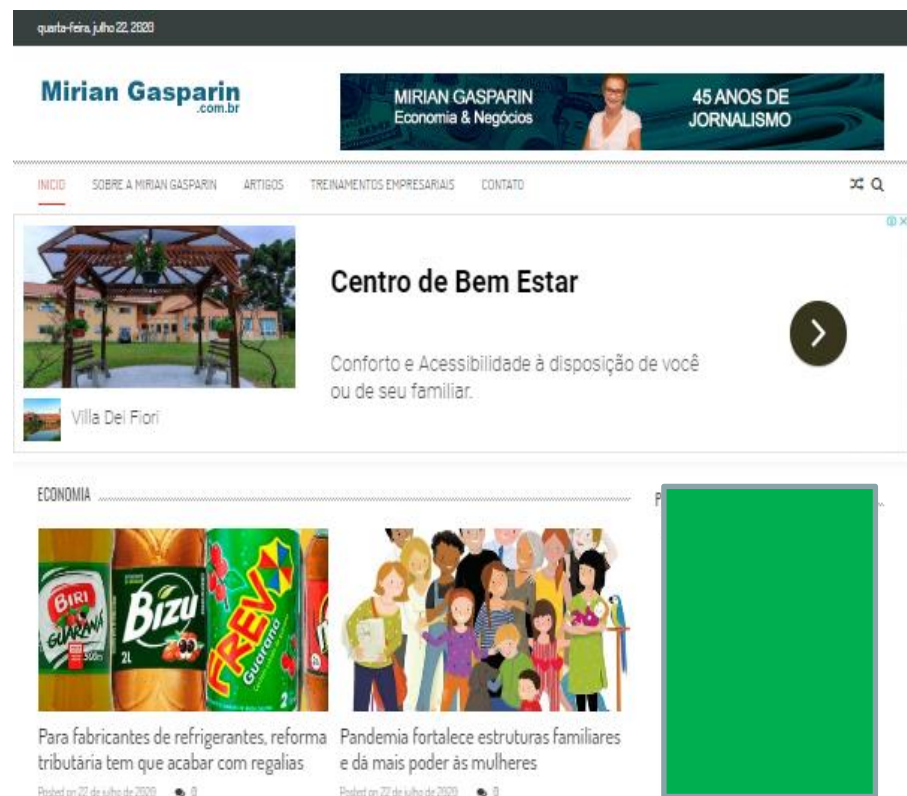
quarta-feira, julho 22, 2020

Mirian Gasparin .com.br

MIRIAN GASPARIN Economia & Negócios

45 ANOS DE JORNALISMO

INICIO SOBRE A MIRIAN GASPARIN ARTIGOS TREINAMENTOS EMPRESARIAIS CONTATO

Centro de Bem Estar

Conforto e Acessibilidade à disposição de você ou de seu familiar.

Villa Dei Fiori

ECONOMIA

BIRI GUARANÁ

BIZU 2L

FREVO Guaraná

Para fabricantes de refrigerantes, reforma tributária tem que acabar com regalias

Posted on 22 de julho de 2020 0

Pandemia fortalece estruturas familiares e dá mais poder às mulheres

Posted on 22 de julho de 2020 0